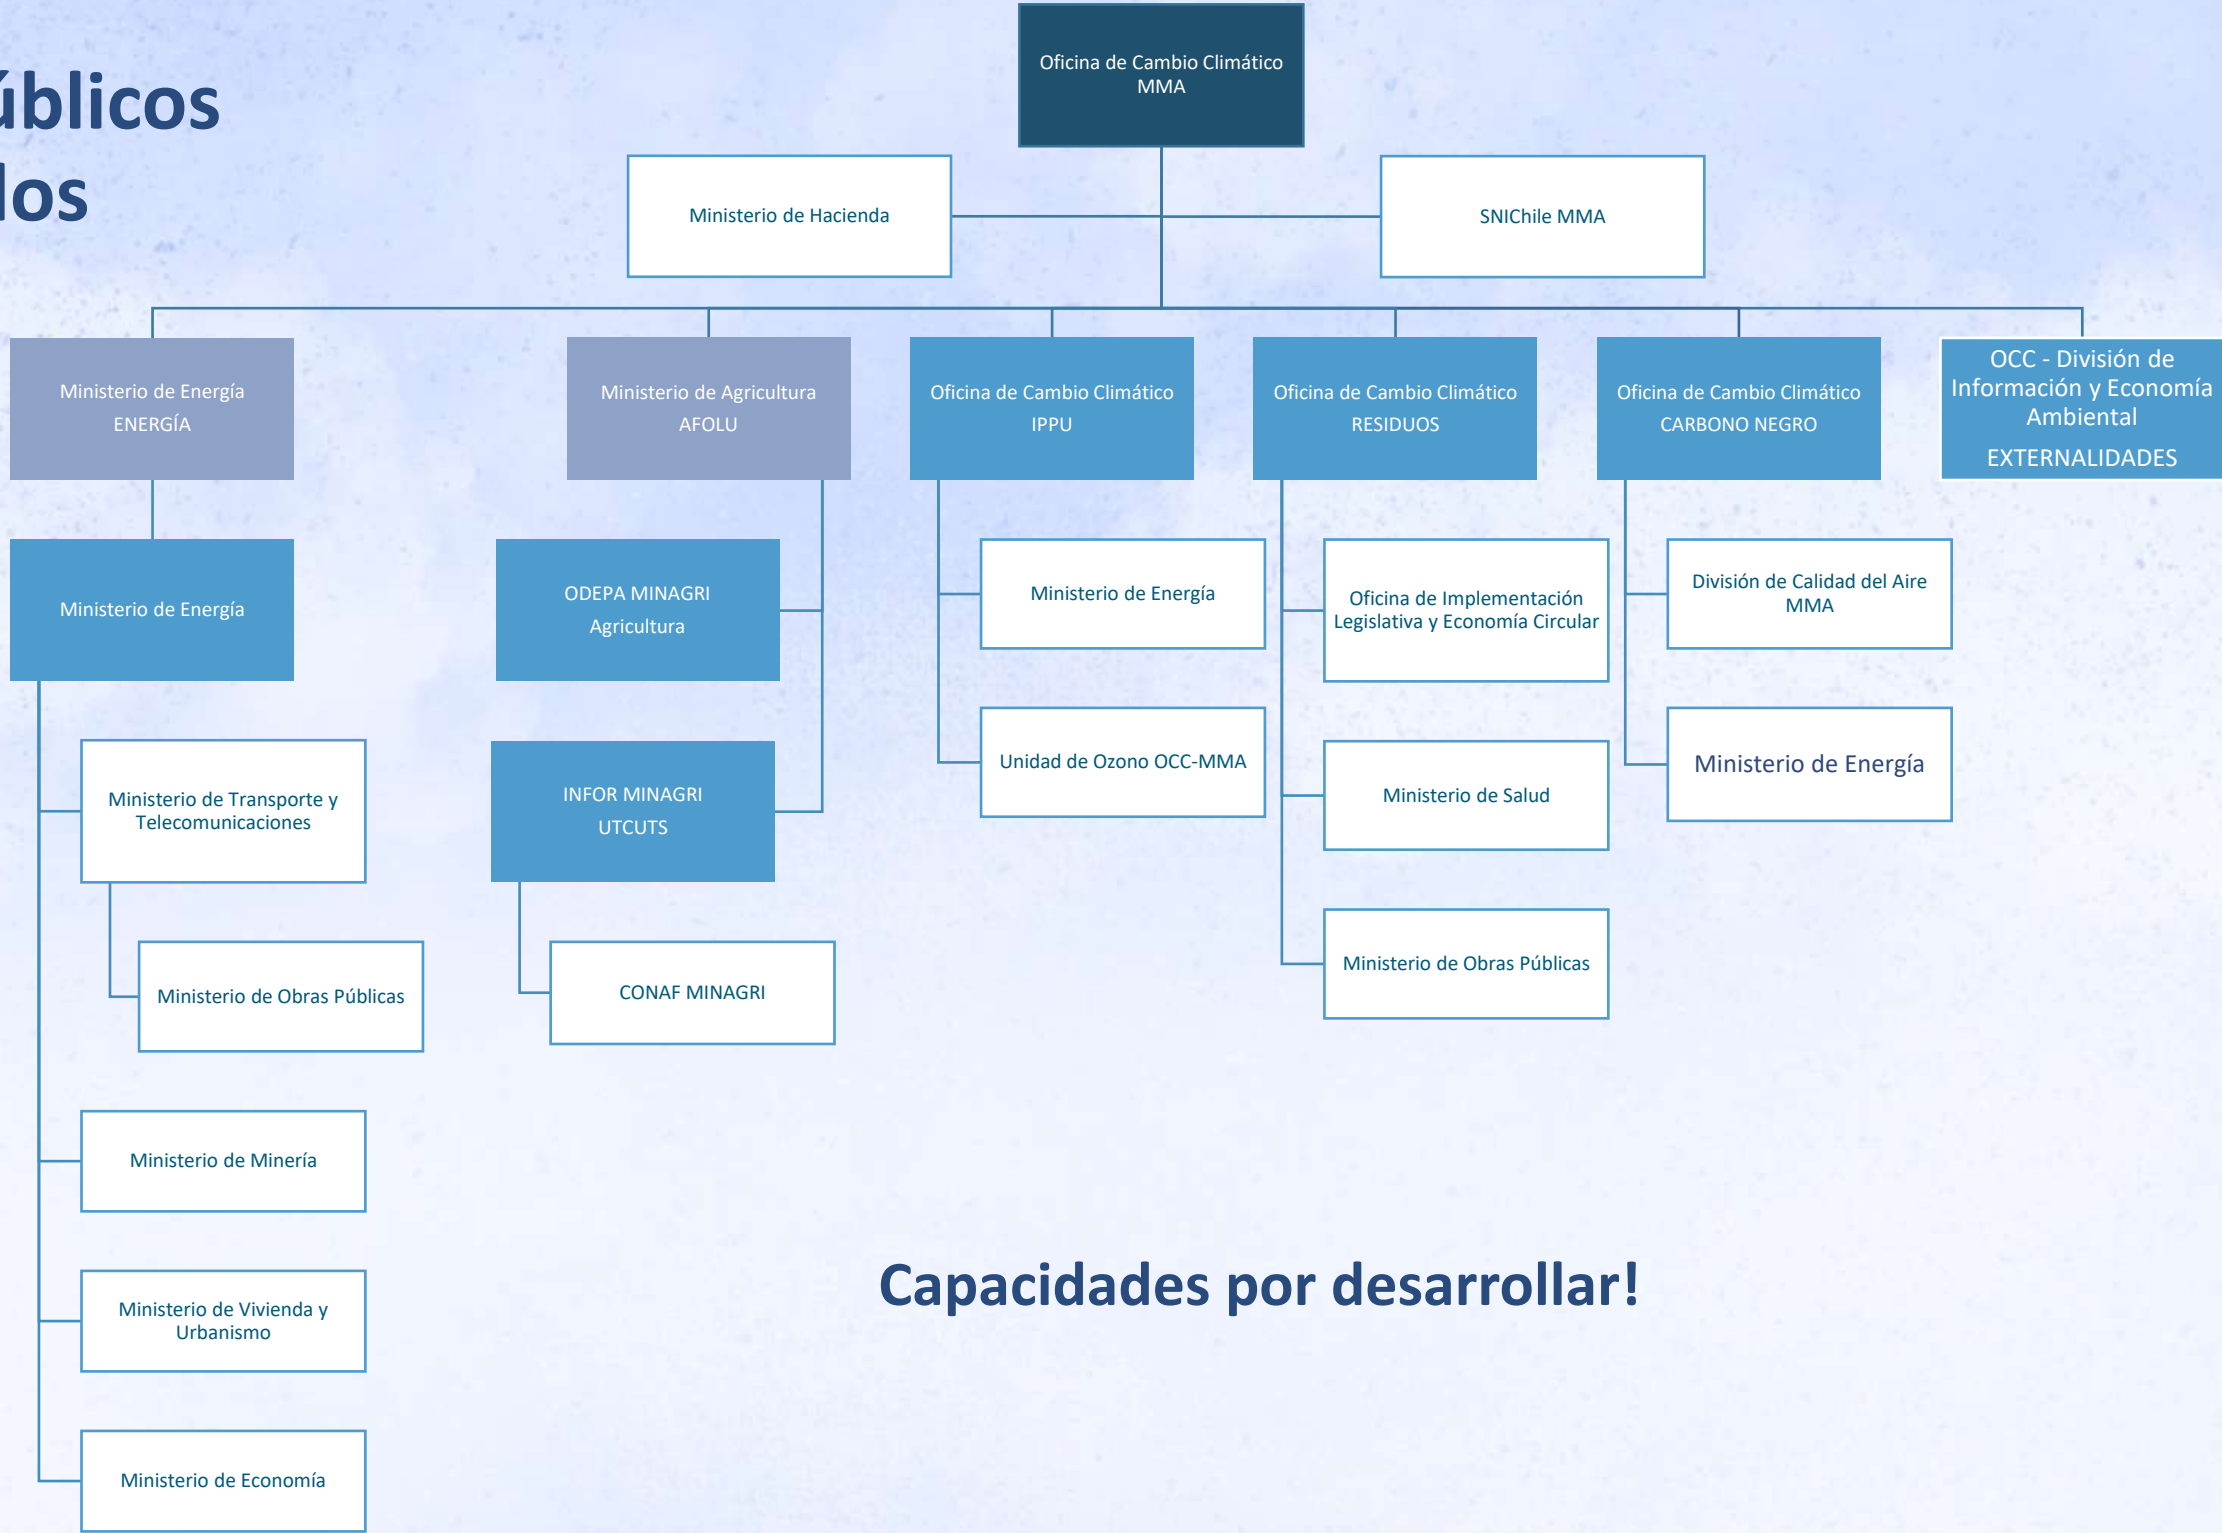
úblicos
los

Oficina de Cambio Climático
MMA

Ministerio de Hacienda

SNIChile MMA

Ministerio de Energía
ENERGÍA

Ministerio de Agricultura
AFOLU

Oficina de Cambio Climático
IPPU

Oficina de Cambio Climático
RESIDUOS

Oficina de Cambio Climático
CARBONO NEGRO

OCC - División de Información y Economía Ambiental
EXTERNALIDADES

Ministerio de Energía

Ministerio de Transporte y Telecomunicaciones

Ministerio de Obras Públicas

Ministerio de Minería

Ministerio de Vivienda y Urbanismo

Ministerio de Economía

ODEPA MINAGRI
Agricultura

INFOR MINAGRI
UTCUTS

CONAF MINAGRI

Ministerio de Energía

Unidad de Ozono OCC-MMA

Oficina de Implementación Legislativa y Economía Circular

Ministerio de Salud

Ministerio de Obras Públicas

División de Calidad del Aire
MMA

Ministerio de Energía

Capacidades por desarrollar!